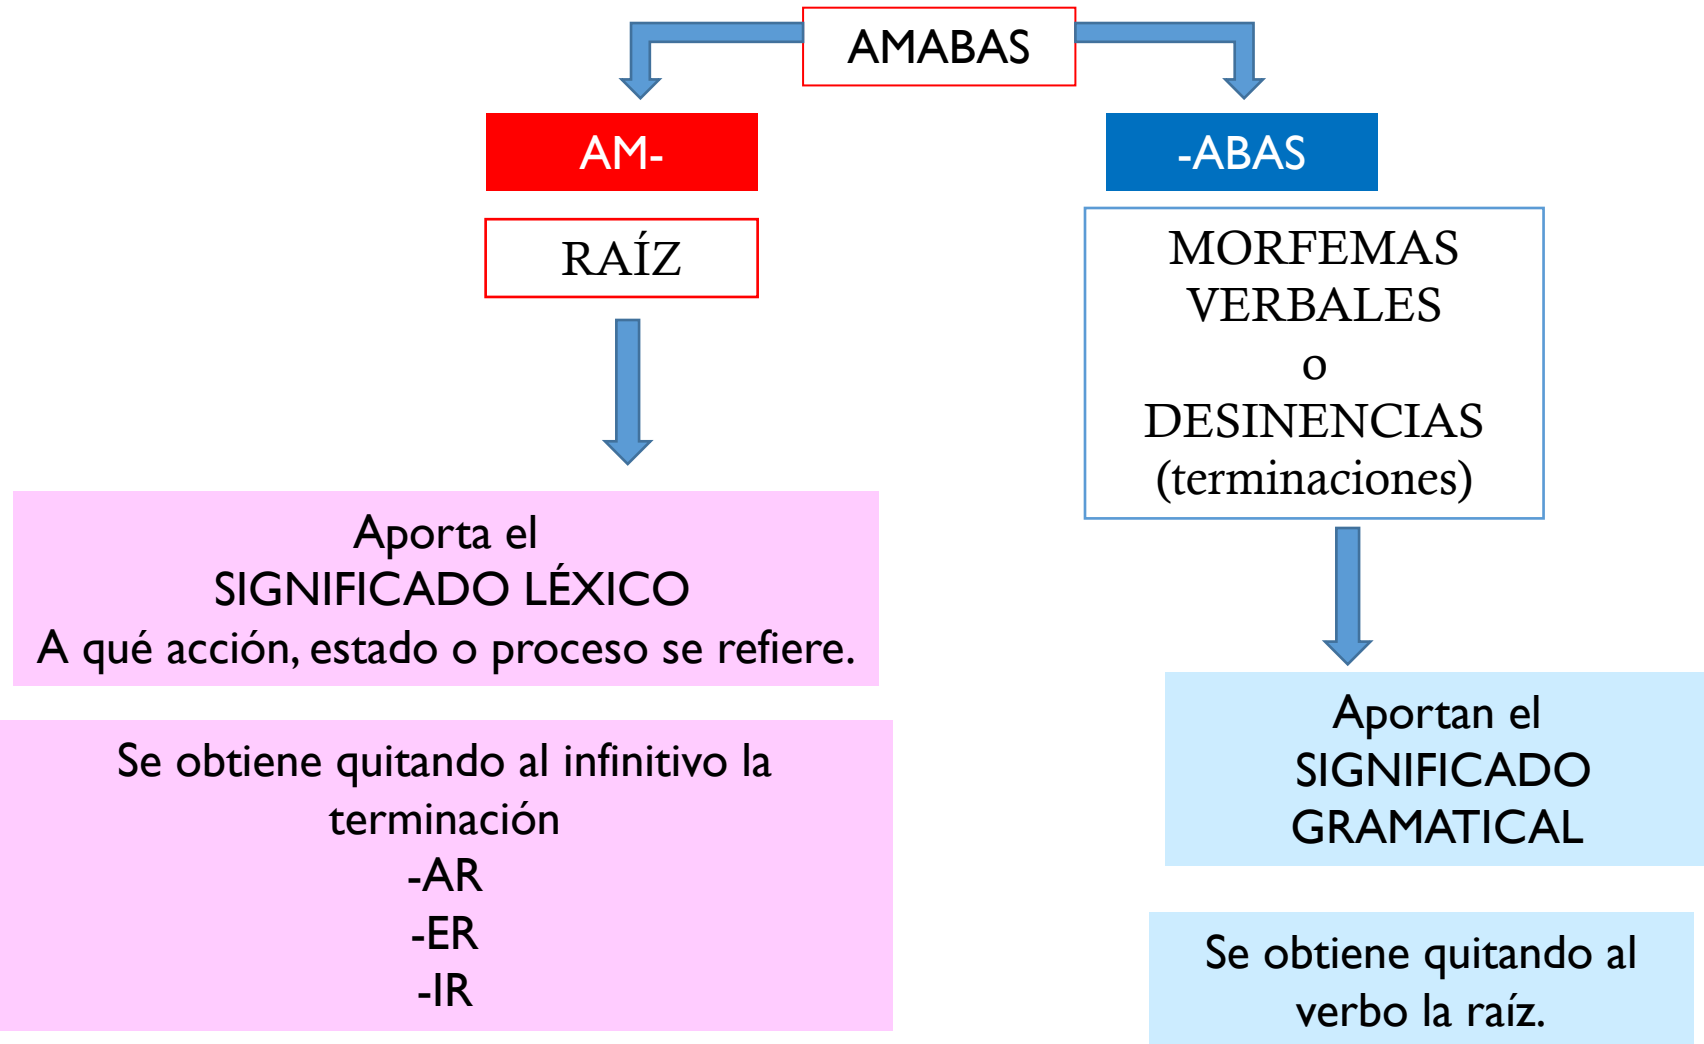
AMABAS

AM-

RAÍZ

Aporta el
SIGNIFICADO LÉXICO
A qué acción, estado o proceso se refiere.

Se obtiene quitando al infinitivo la terminación
-AR
-ER
-IR

-ABAS

MORFEMAS VERBALES
o
DESINENCIAS
(terminaciones)

Aportan el
SIGNIFICADO GRAMATICAL

Se obtiene quitando al verbo la raíz.